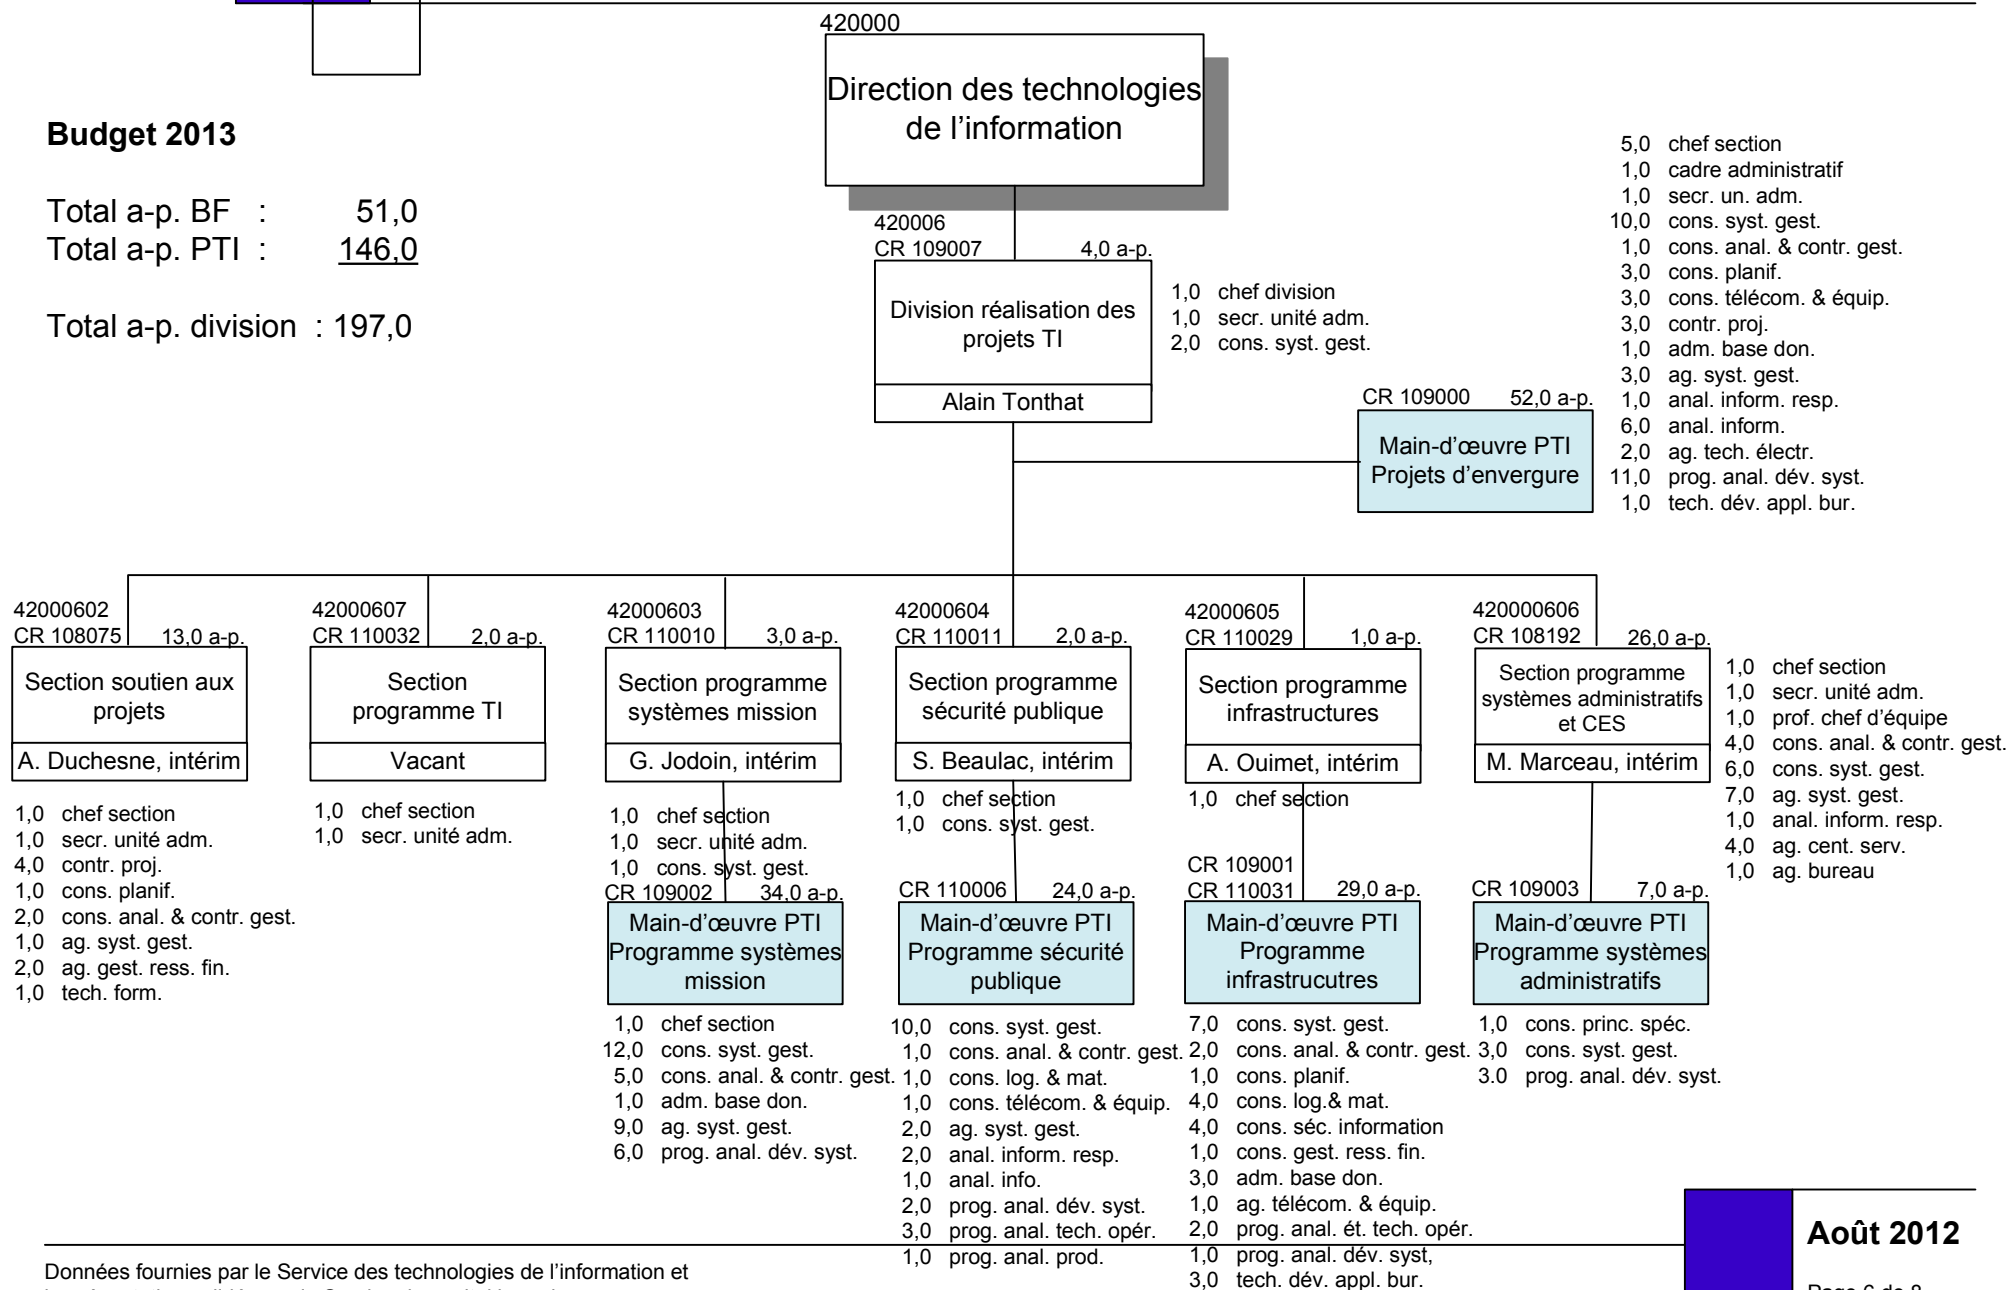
420000

Direction des technologies de l'information

Budget 2013

Total a-p. BF : 51,0
Total a-p. PTI : 146,0

Total a-p. division : 197,0

420006
CR 109007 4,0 a-p.

Division réalisation des projets TI

Alain Tonthat

1,0 chef division
1,0 secr. unité adm.
2,0 cons. syst. gest.

CR 109000 52,0 a-p.

Main-d'œuvre PTI Projets d'envergure

5,0 chef section
1,0 cadre administratif
1,0 secr. un. adm.
10,0 cons. syst. gest.
1,0 cons. anal. & contr. gest.
3,0 cons. planif.
3,0 cons. télécom. & équip.
3,0 contr. proj.
1,0 adm. base don.
3,0 ag. syst. gest.
1,0 anal. inform. resp.
6,0 anal. inform.
2,0 ag. tech. électr.
11,0 prog. anal. dév. syst.
1,0 tech. dév. appl. bur.

42000602
CR 108075 13,0 a-p.

Section soutien aux projets

A. Duchesne, intérim

1,0 chef section
1,0 secr. unité adm.
4,0 contr. proj.
1,0 cons. planif.
2,0 cons. anal. & contr. gest.
1,0 ag. syst. gest.
2,0 ag. gest. ress. fin.
1,0 tech. form.

42000607
CR 110032 2,0 a-p.

Section programme TI

Vacant

1,0 chef section
1,0 secr. unité adm.

42000603
CR 110010 3,0 a-p.

Section programme systèmes mission

G. Jodoin, intérim

1,0 chef section
1,0 secr. unité adm.
1,0 cons. syst. gest.

CR 109002 34,0 a-p.

Main-d'œuvre PTI Programme systèmes mission

1,0 chef section
12,0 cons. syst. gest.
5,0 cons. anal. & contr. gest.
1,0 adm. base don.
9,0 ag. syst. gest.
6,0 prog. anal. dév. syst.

42000604
CR 110011 2,0 a-p.

Section programme sécurité publique

S. Beaulac, intérim

1,0 chef section
1,0 cons. syst. gest.

CR 110006 24,0 a-p.

Main-d'œuvre PTI Programme sécurité publique

10,0 cons. syst. gest.
1,0 cons. anal. & contr. gest.
1,0 cons. log. & mat.
1,0 cons. télécom. & équip.
2,0 ag. syst. gest.
2,0 anal. inform. resp.
1,0 anal. info.
2,0 prog. anal. dév. syst.
3,0 prog. anal. tech. opér.
1,0 prog. anal. prod.

42000605
CR 110029 1,0 a-p.

Section programme infrastructures

A. Ouimet, intérim

1,0 chef section

CR 109001
CR 110031 29,0 a-p.

Main-d'œuvre PTI Programme infrastrucutres

7,0 cons. syst. gest.
2,0 cons. anal. & contr. gest.
1,0 cons. planif.
4,0 cons. log.& mat.
4,0 cons. séc. information
1,0 cons. gest. ress. fin.
3,0 adm. base don.
1,0 ag. télécom. & équip.
2,0 prog. anal. ét. tech. opér.
1,0 prog. anal. dév. syst,
3,0 tech. dév. appl. bur.

420000606
CR 108192 26,0 a-p.

Section programme systèmes administratifs et CES

M. Marceau, intérim

1,0 chef section
1,0 secr. unité adm.
1,0 prof. chef d'équipe
4,0 cons. anal. & contr. gest.
6,0 cons. syst. gest.
7,0 ag. syst. gest.
1,0 anal. inform. resp.
4,0 ag. cent. serv.
1,0 ag. bureau

CR 109003 7,0 a-p.

Main-d'œuvre PTI Programme systèmes administratifs

1,0 cons. princ. spéc.
3,0 cons. syst. gest.
3.0 prog. anal. dév. syst.

Données fournies par le Service des technologies de l'information et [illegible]

Août 2012

Page 6 de 8